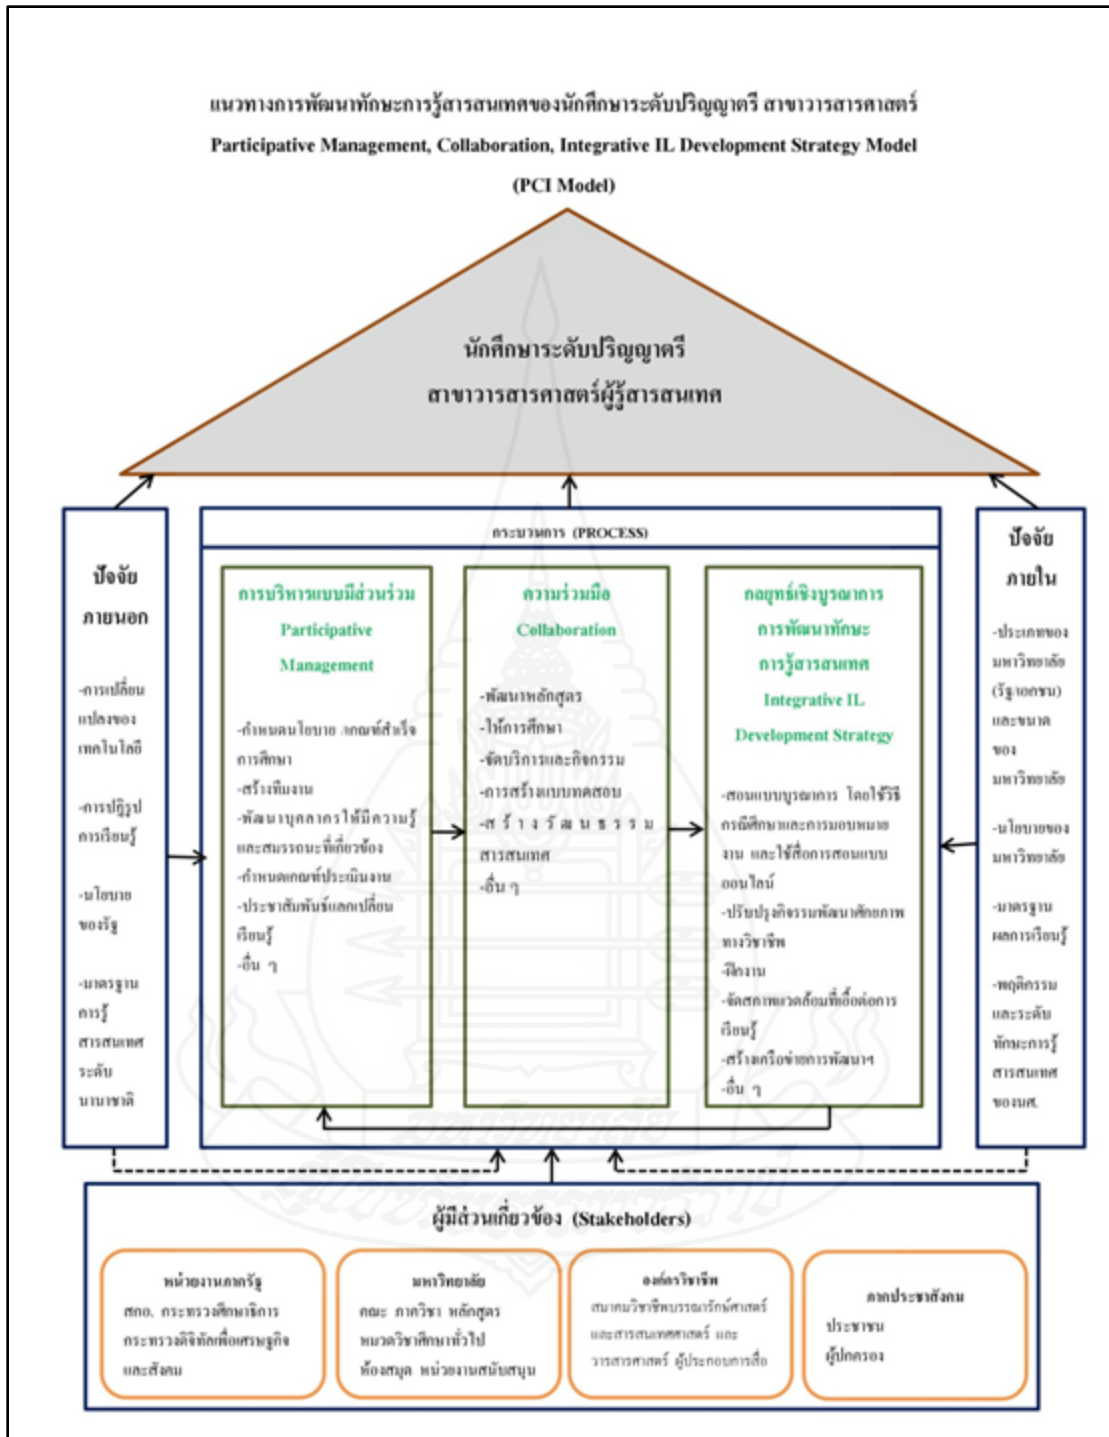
แนวทางการพัฒนาทักษะการรู้สารสนเทศของนักศึกษาระดับปริญญาตรี สาขาวารสารศาสตร์

Participative Management, Collaboration, Integrative IL Development Strategy Model

(PCI Model)

นักศึกษาระดับปริญญาตรี
สาขาวารสารศาสตร์ผู้รู้สารสนเทศ

ปัจจัยภายนอก

-การเปลี่ยนแปลงของเทคโนโลยี

-การปฏิรูปการเรียนรู้

-นโยบายของรัฐ

-มาตรฐานการรู้สารสนเทศระดับนานาชาติ

กระบวนการ (PROCESS)

การบริหารแบบมีส่วนร่วม
Participative Management

-กำหนดนโยบาย เกณฑ์สำเร็จการศึกษา
-สร้างทีมงาน
-พัฒนาบุคลากรให้มีความรู้และสมรรถนะที่เกี่ยวข้อง
-กำหนดเกณฑ์ประเมินงาน
-ประชาสัมพันธ์แลกเปลี่ยนเรียนรู้
-อื่น ๆ

ความร่วมมือ
Collaboration

-พัฒนาหลักสูตร
-ให้การศึกษา
-จัดบริการและกิจกรรม
-การสร้างแบบทดสอบ
-สร้างวัฒนธรรมสารสนเทศ
-อื่น ๆ

กลยุทธ์เชิงบูรณาการการพัฒนาทักษะการรู้สารสนเทศ
Integrative IL Development Strategy

-สอนแบบบูรณาการ โดยใช้วิธีกรณีศึกษาและการมอบหมายงาน และใช้สื่อการสอนแบบออนไลน์
-ปรับปรุงกิจกรรมพัฒนาศักยภาพทางวิชาชีพ
-ฝึกงาน
-จัดสภาพแวดล้อมที่เอื้อต่อการเรียนรู้
-สร้างเครือข่ายการพัฒนาฯ
-อื่น ๆ

ปัจจัยภายใน

-ประเภทของมหาวิทยาลัย (รัฐ/เอกชน) และขนาดของมหาวิทยาลัย

-นโยบายของมหาวิทยาลัย

-มาตรฐานผลการเรียนรู้

-พฤติกรรมและระดับทักษะการรู้สารสนเทศของนศ.

ผู้มีส่วนเกี่ยวข้อง (Stakeholders)

หน่วยงานภาครัฐ
สกอ. กระทรวงศึกษาธิการ กระทรวงดิจิทัลเพื่อเศรษฐกิจและสังคม

มหาวิทยาลัย
คณะ ภาควิชา หลักสูตร หมวดวิชาศึกษาทั่วไป ห้องสมุด หน่วยงานสนับสนุน

องค์กรวิชาชีพ
สมาคมวิชาชีพบรรณารักษ์ศาสตร์และสารสนเทศศาสตร์ และวารสารศาสตร์ ผู้ประกอบการสื่อ

ภาคประชาสังคม
ประชาชน
ผู้ปกครอง